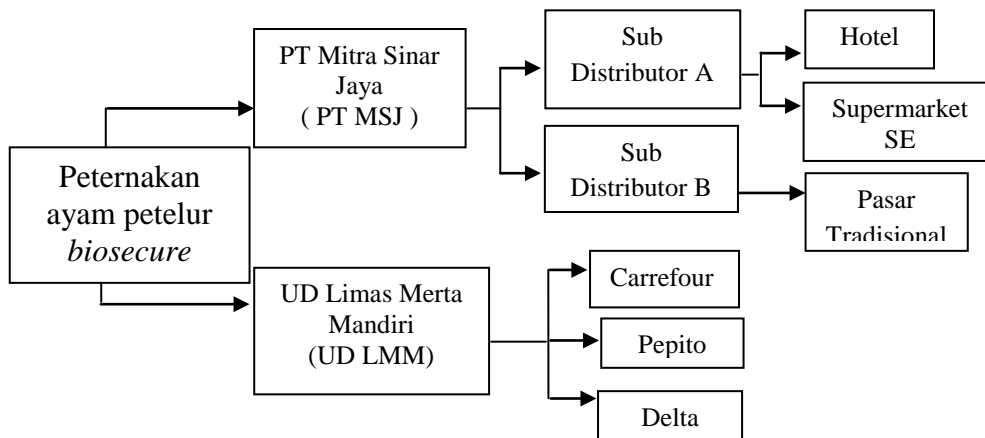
Peternakan ayam petelur *biosecure*

PT Mitra Sinar Jaya ( PT MSJ )

Sub Distributor A

Hotel

Supermarket SE

Sub Distributor B

Pasar Tradisional

UD Limas Merta Mandiri (UD LMM)

Carrefour

Pepito

Delta